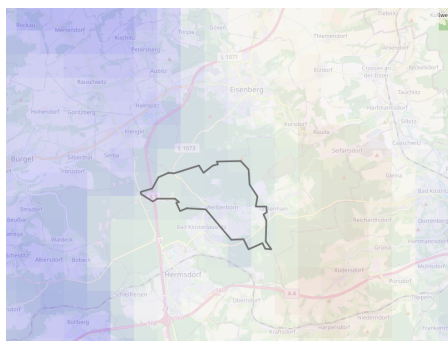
Eisenberg
Bürgel
Hermsdorf
Bad Klosterlausnitz
Seifartsdorf
Kursdorf
Hainspitz
Kraftsdorf
Tautenhain
Weißenborn
Thiemendorf
Rauschwitz
Graitschen
Silbitz
Serba
Waltersdorf
Petersberg
Törpla
Gösen
Schkölen
Lindau
Rothenberg
Mörsdorf
Reichenbach
Albersdorf
Rüdersdorf
Oberndorf
Bollberg
Tinz
Lwe